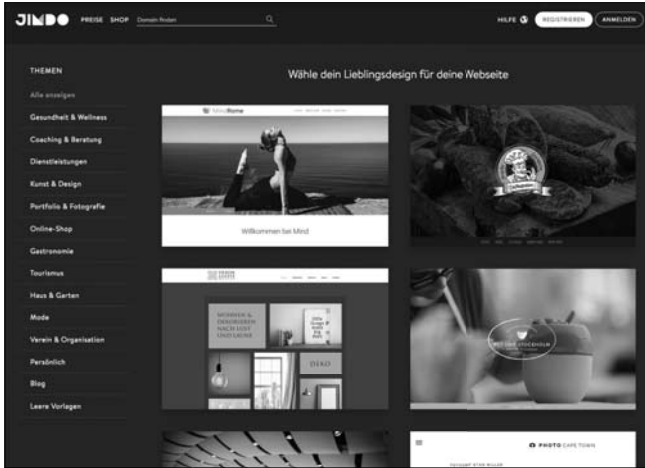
JIMDO PREISE SHOP Domain finden

HILFE REGISTRIEREN ANMELDEN

THEMEN

Alle anzeigen

Gesundheit & Wellness

Coaching & Beratung

Dienstleistungen

Kunst & Design

Portfolio & Fotografie

Online-Shop

Gastronomie

Tourismus

Haus & Garten

Mode

Verein & Organisation

Persönlich

Blog

Leere Vorlagen

Wähle dein Lieblingsdesign für deine Webseite

MindRome

Willkommen bei Mind

WOHNEN & DEKORIEREN NACH LUST UND LAUNE

DEKO

PHOTO CAPE TOWN